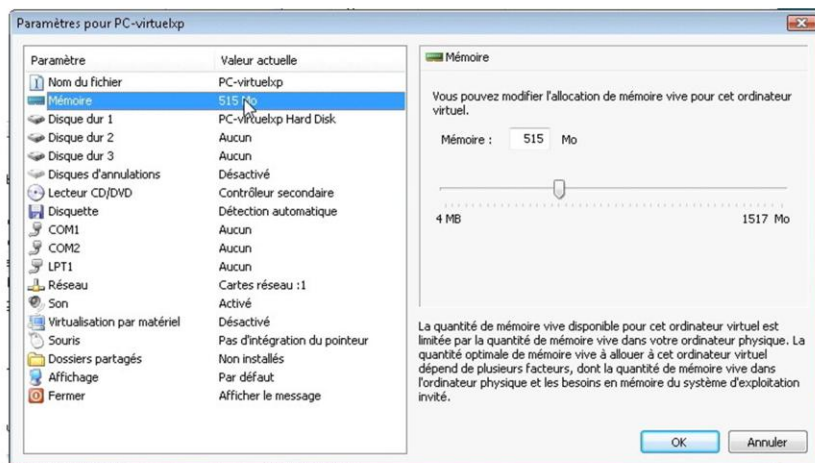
Paramètres pour PC-virtuelxp

| Paramètre | Valeur actuelle |
|---|---|
| Nom du fichier | PC-virtuelxp |
| Mémoire | 515 Mo |
| Disque dur 1 | PC-virtuelxp Hard Disk |
| Disque dur 2 | Aucun |
| Disque dur 3 | Aucun |
| Disques d'annulations | Désactivé |
| Lecteur CD/DVD | Contrôleur secondaire |
| Disquette | Détection automatique |
| COM1 | Aucun |
| COM2 | Aucun |
| LPT1 | Aucun |
| Réseau | Cartes réseau :1 |
| Son | Activé |
| Virtualisation par matériel | Désactivé |
| Souris | Pas d'intégration du pointeur |
| Dossiers partagés | Non installés |
| Affichage | Par défaut |
| Fermer | Afficher le message |

Mémoire

Vous pouvez modifier l'allocation de mémoire vive pour cet ordinateur virtuel.

Mémoire : 515 Mo

4 MB 1517 Mo

La quantité de mémoire vive disponible pour cet ordinateur virtuel est limitée par la quantité de mémoire vive dans votre ordinateur physique. La quantité optimale de mémoire vive à allouer à cet ordinateur virtuel dépend de plusieurs facteurs, dont la quantité de mémoire vive dans l'ordinateur physique et les besoins en mémoire du système d'exploitation invité.

OK Annuler